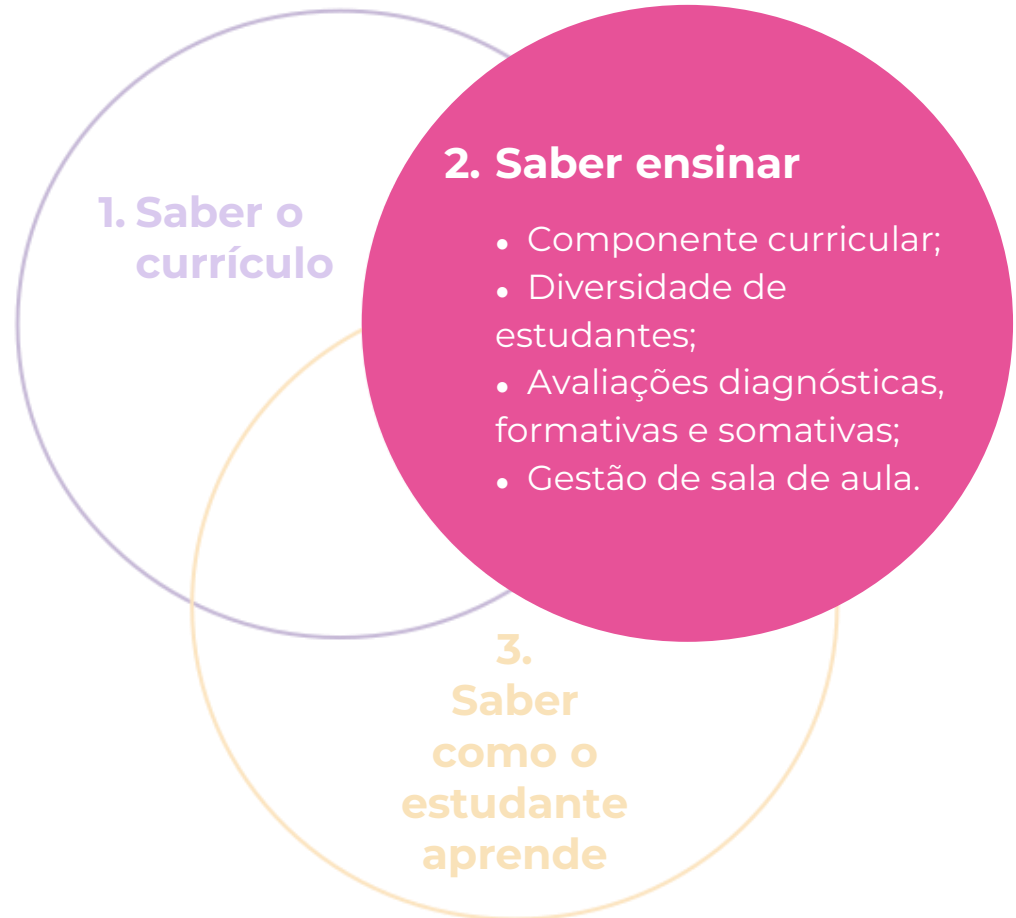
1. Saber o currículo

2. Saber ensinar

• Componente curricular;
• Diversidade de estudantes;
• Avaliações diagnósticas, formativas e somativas;
• Gestão de sala de aula.

3. Saber como o estudante aprende